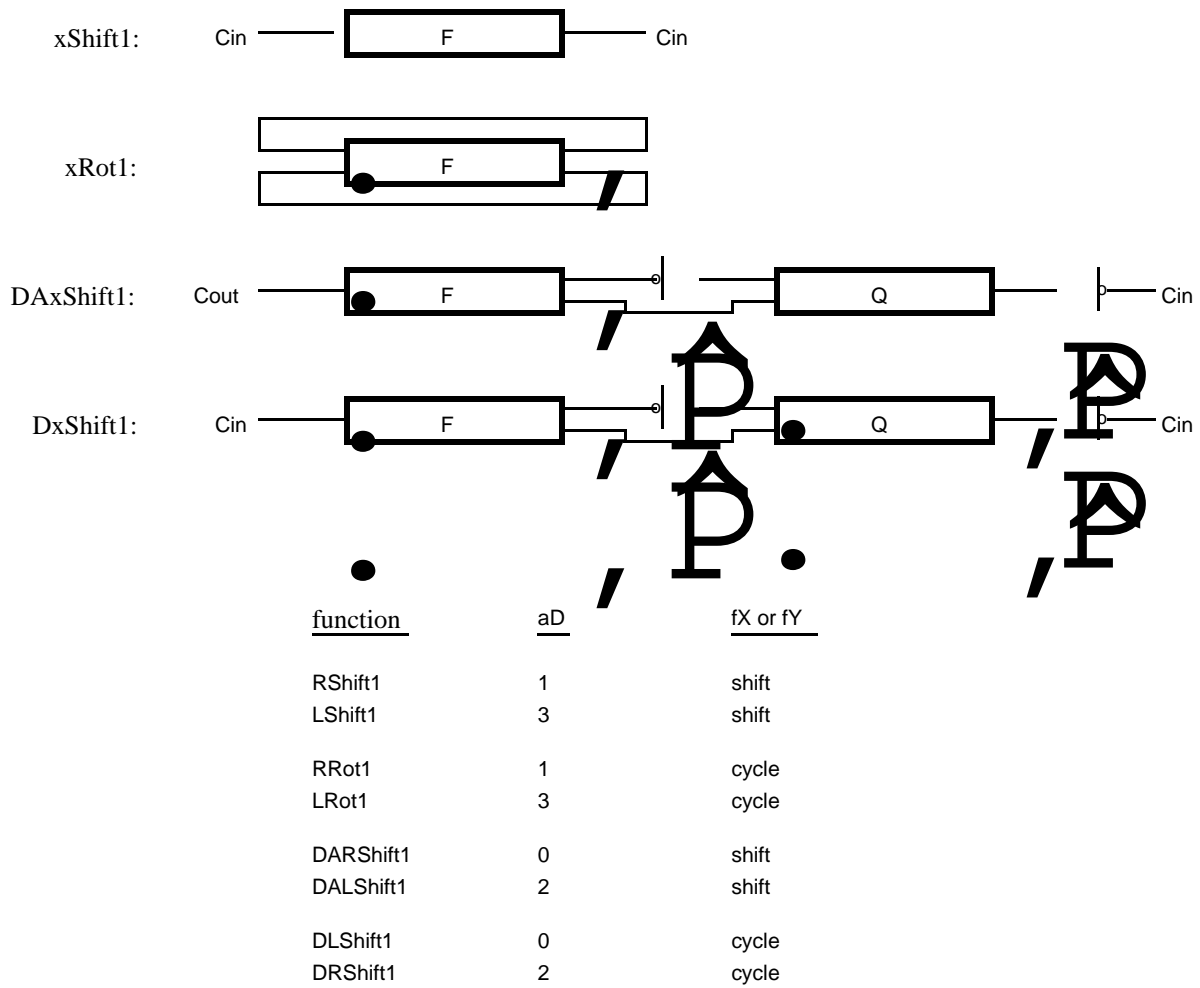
xShift1: Cin F Cin

xRot1: F

DAxShift1: Cout F Q Cin

DxShift1: Cin F Q Cin

| function | aD | fX or fY |
|---|---|---|
| RShift1 | 1 | shift |
| LShift1 | 3 | shift |
| RRot1 | 1 | cycle |
| LRot1 | 3 | cycle |
| DARShift1 | 0 | shift |
| DALShift1 | 2 | shift |
| DLShift1 | 0 | cycle |
| DRShift1 | 2 | cycle |